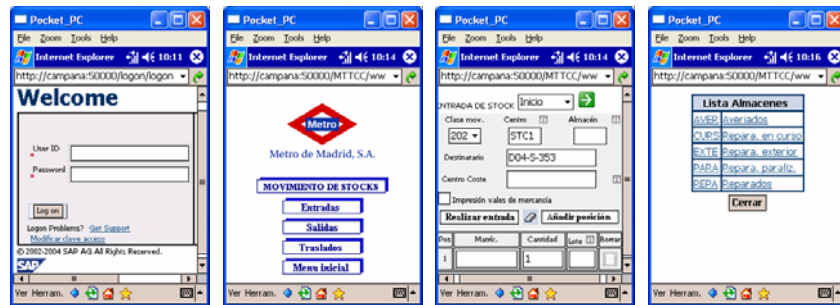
Pocket_PC
File Zoom Tools Help
Internet Explorer 10:11
http://campana:50000/logon/logon
Welcome
User ID
Password
Log on
Logon Problems? Get Support
Modificar clave acceso
© 2002-2004 SAP AG All Rights Reserved.
SAP
Ver Herram.

Pocket_PC
File Zoom Tools Help
Internet Explorer 10:14
http://campana:50000/MTTCC/ww
Metro
Metro de Madrid, S.A.
MOVIMIENTO DE STOCKS
Entradas
Salidas
Traslados
Menu inicial
Ver Herram.

Pocket_PC
File Zoom Tools Help
Internet Explorer 10:14
http://campana:50000/MTTCC/ww
ENTRADA DE STOCK Inicio
Clase mov. Centro Almacén
202 STC1
Destinatario D04-S-353
Centro Coste
Impresión vales de mercancía
Realizar entrada Añadir posición
Pos Matric. Cantidad Lote Borrar
1 1
Ver Herram.

Pocket_PC
File Zoom Tools Help
Internet Explorer 10:16
http://campana:50000/MTTCC/ww
Lista Almacenes
AVER Averiados
CURS Repara. en curso
EXTE Repara. exterior
PAPA Repara. paraliz.
REPA Reparados
Cerrar
Ver Herram.